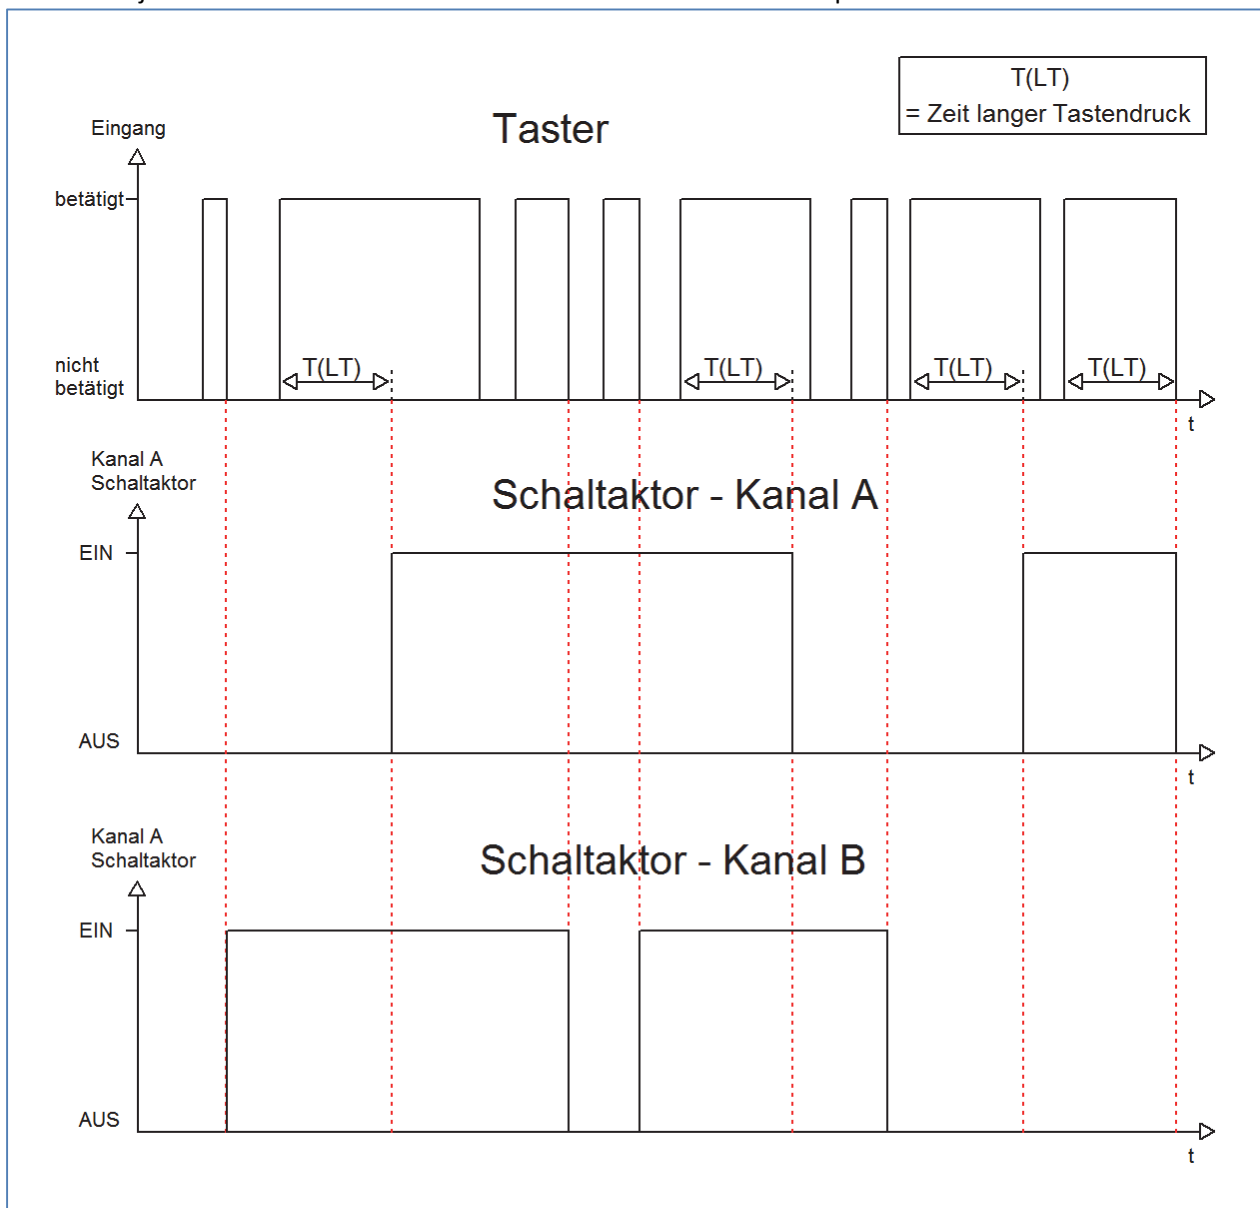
T(LT)
= Zeit langer Tastendruck

Taster

Eingang

betätigt

nicht betätigt

T(LT)

T(LT)

T(LT)

T(LT)

t

Kanal A Schaltaktor

Schaltaktor - Kanal A

EIN

AUS

t

Kanal A Schaltaktor

Schaltaktor - Kanal B

EIN

AUS

t